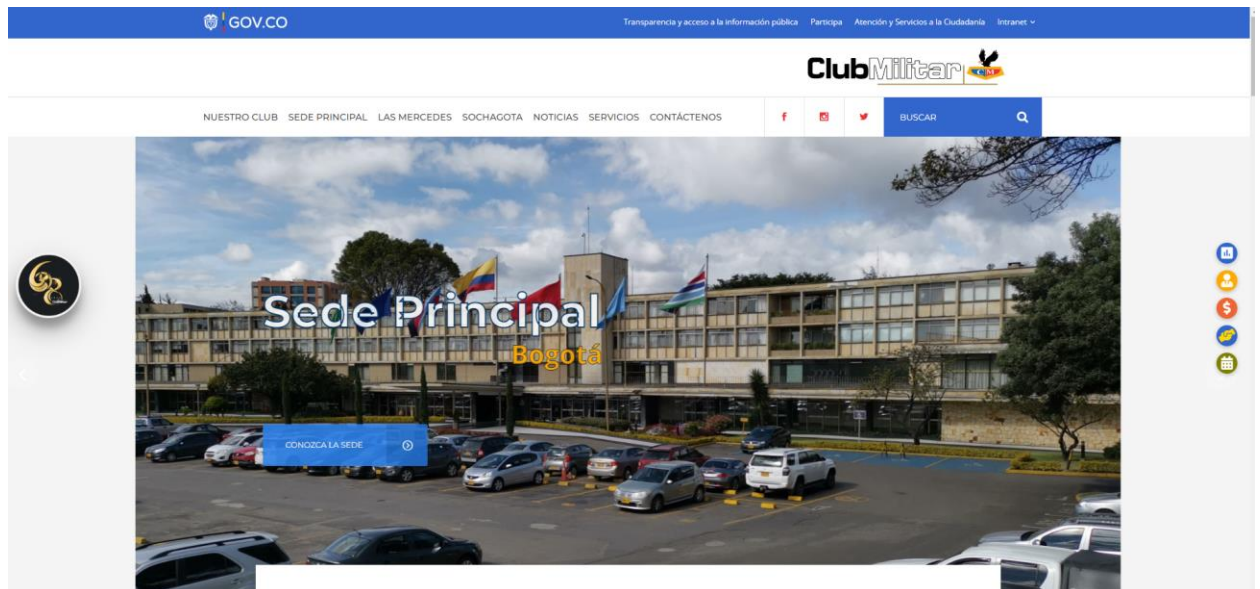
GOV.CO

Transparencia y acceso a la información pública Participa Atención y Servicios a la Ciudadanía Intranet

Club Militar

NUESTRO CLUB SEDE PRINCIPAL LAS MERCEDES SOCHAGOTA NOTICIAS SERVICIOS CONTÁCTENOS

BUSCAR

Sede Principal
Bogotá

CONOZCA LA SEDE